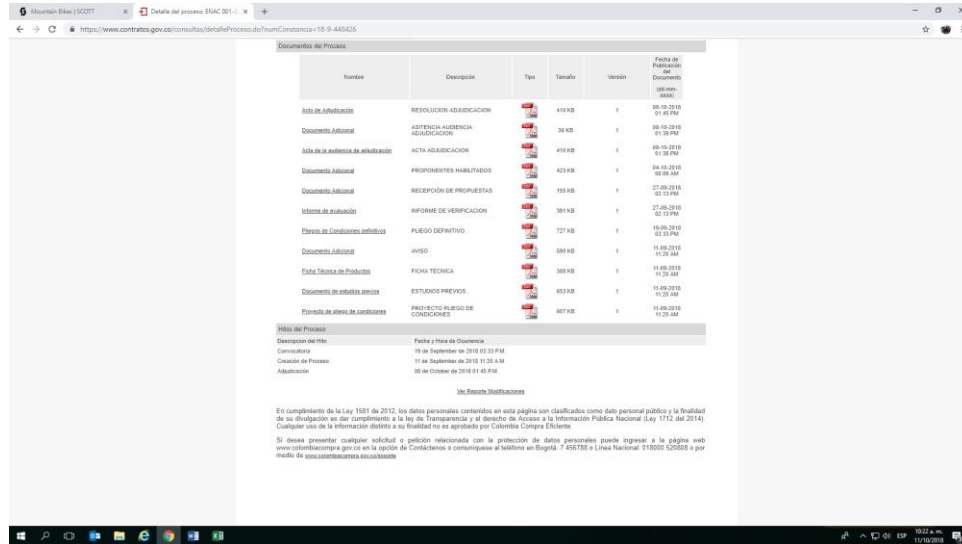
Mountain Bikes | SCOTT
Detalle del proceso ENAC 001-2
https://www.contratos.gov.co/consultas/detalleProceso.do?numConstancia=18-9-448426

Documentos del Proceso

| Nombre | Descripción | Tipo | Tamaño | Versión | Fecha de Publicación del Documento (dd-mm-aaaa) |
|---|---|---|---|---|---|
| Acta de Adjudicación | RESOLUCION ADJUDICACION | | 410 KB | 1 | 08-10-2018 01:45 PM |
| Documento Adicional | ASITENCIA AUDIENCIA ADJUDICACION | | 36 KB | 1 | 08-10-2018 01:39 PM |
| Acta de la audiencia de adjudicación | ACTA ADJUDICACION | | 410 KB | 1 | 08-10-2018 01:38 PM |
| Documento Adicional | PROPONENTES HABILITADOS | | 423 KB | 1 | 04-10-2018 08:09 AM |
| Documento Adicional | RECEPCIÓN DE PROPUESTAS | | 155 KB | 1 | 27-09-2018 02:13 PM |
| Informe de evaluación | INFORME DE VERIFICACION | | 391 KB | 1 | 27-09-2018 02:13 PM |
| Pliegos de Condiciones definitivos | PLIEGO DEFINITIVO | | 727 KB | 1 | 19-09-2018 03:33 PM |
| Documento Adicional | AVISO | | 586 KB | 1 | 11-09-2018 11:20 AM |
| Ficha Técnica de Productos | FICHA TECNICA | | 388 KB | 1 | 11-09-2018 11:20 AM |
| Documento de estudios previos | ESTUDIOS PREVIOS | | 853 KB | 1 | 11-09-2018 11:20 AM |
| Proyecto de pliego de condiciones | PROYECTO PLIEGO DE CONDICIONES | | 807 KB | 1 | 11-09-2018 11:20 AM |

Hitos del Proceso

| Descripcion del Hito | Fecha y Hora de Ocurrencia |
|---|---|
| Convocatoria | 19 de September de 2018 03:33 P.M. |
| Creación de Proceso | 11 de September de 2018 11:20 A.M. |
| Adjudicación | 08 de October de 2018 01:45 P.M. |

Ver Reporte Modificaciones

En cumplimiento de la Ley 1581 de 2012, los datos personales contenidos en esta página son clasificados como dato personal público y la finalidad de su divulgación es dar cumplimiento a la ley de Transparencia y el derecho de Acceso a la Información Pública Nacional (Ley 1712 del 2014). Cualquier uso de la información distinto a su finalidad no es aprobado por Colombia Compra Eficiente.

Si desea presentar cualquier solicitud o petición relacionada con la protección de datos personales puede ingresar a la página web www.colombiacompra.gov.co en la opción de Contáctenos o comuníquese al teléfono en Bogotá: 7 456788 o Línea Nacional: 018000 520808 o por medio de www.colombiacompra.gov.co/soporte

ESP 10:22 a. m. 11/10/2018